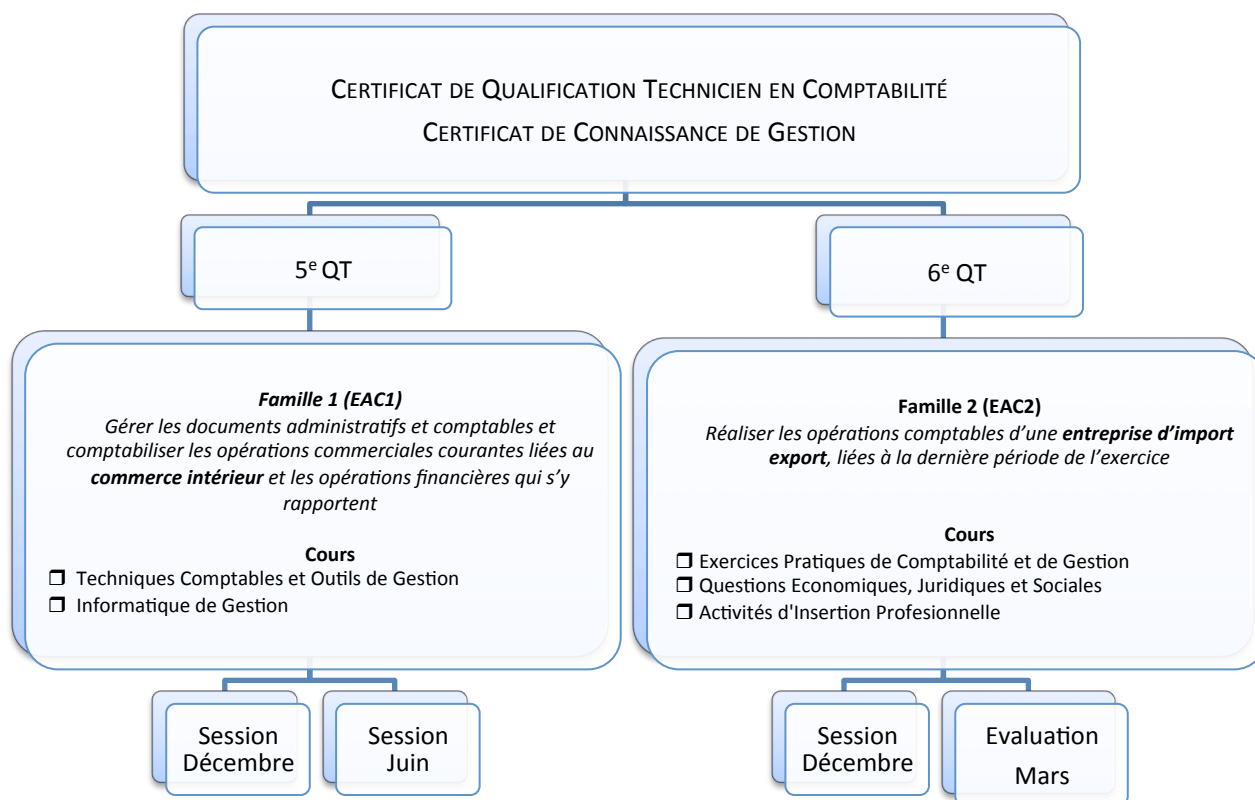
Certificat de Qualification Technicien en Comptabilité
Certificat de Connaissance de Gestion

5$^{e}$ QT

6$^{e}$ QT

*Famille 1 (EAC1)*
*Gérer les documents administratifs et comptables et comptabiliser les opérations commerciales courantes liées au **commerce intérieur** et les opérations financières qui s'y rapportent*

**Cours**
❒ Techniques Comptables et Outils de Gestion
❒ Informatique de Gestion

**Famille 2 (EAC2)**
*Réaliser les opérations comptables d'une **entreprise d'import export**, liées à la dernière période de l'exercice*

**Cours**
❒ Exercices Pratiques de Comptabilité et de Gestion
❒ Questions Economiques, Juridiques et Sociales
❒ Activités d'Insertion Profesionnelle

Session Décembre

Session Juin

Session Décembre

Evaluation Mars